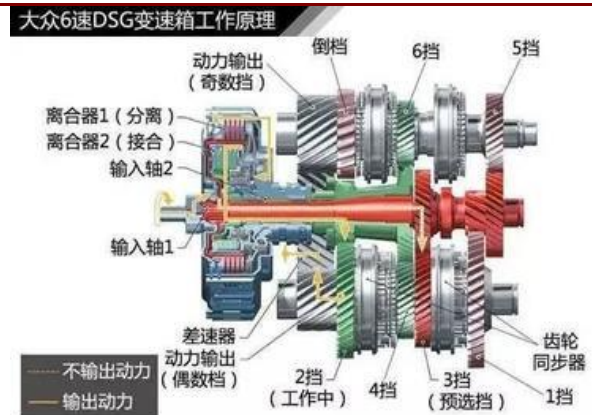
大众6速DSG变速箱工作原理

动力输出（奇数挡）

倒挡

6挡

5挡

离合器1（分离）

离合器2（接合）

输入轴2

输入轴1

差速器

动力输出（偶数档）

2挡（工作中）

4挡

3挡（预选挡）

1挡

齿轮

同步器

不输出动力

输出动力